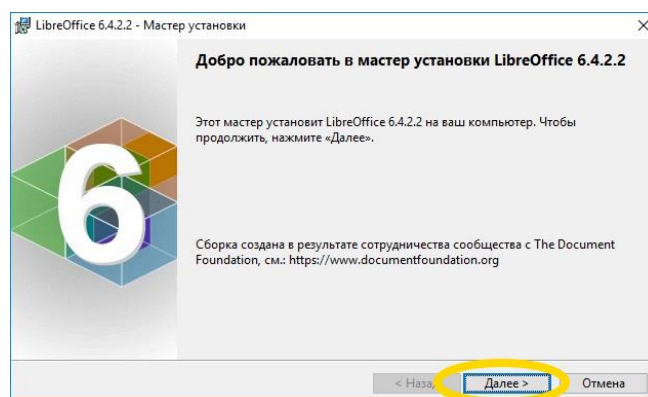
LibreOffice 6.4.2.2 - Мастер установки

×

6

Добро пожаловать в мастер установки LibreOffice 6.4.2.2

Этот мастер установит LibreOffice 6.4.2.2 на ваш компьютер. Чтобы продолжить, нажмите «Далее».

Сборка создана в результате сотрудничества сообщества с The Document Foundation, см.: https://www.documentfoundation.org

< Наза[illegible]

Далее >

Отмена